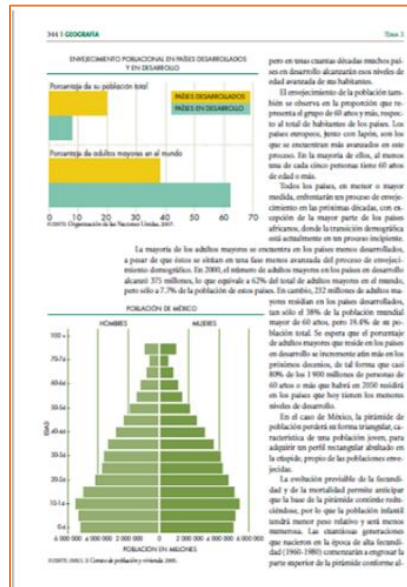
344 | GEOGRAFÍA                                                                                                    TEMA 3

ENVEJECIMIENTO POBLACIONAL EN PAÍSES DESARROLLADOS Y EN DESARROLLO

Porcentaje de su población total

PAÍSES DESARROLLADOS
PAÍSES EN DESARROLLO

Porcentaje de adultos mayores en el mundo

0  10  20  30  40  50  60  70

©2015. Organización de las Naciones Unidas, 2015.

La mayoría de los adultos mayores se encuentra en los países menos desarrollados, a pesar de que éstos se sitúan en una fase menos avanzada del proceso de envejecimiento demográfico. En 2000, el número de adultos mayores en los países en desarrollo alcanzó 371 millones, lo que equivale a 62% del total de adultos mayores en el mundo, pero sólo a 7.7% de la población de estos países.

POBLACIÓN DE MÉXICO

HOMBRES          MUJERES

100 +
70-74
60-64
50-54
40-44
30-34
20-24
10-14
0-4

EDAD

6 000 000  4 000 000  2 000 000  0  2 000 000  4 000 000  6 000 000

POBLACIÓN EN MILLONES

©2015. INEGI. II Conteo de población y vivienda 2005.

pero en unas cuantas décadas muchos países en desarrollo alcanzarán esos niveles de edad avanzada de sus habitantes.

El envejecimiento de la población también se observa en la proporción que representa el grupo de 60 años y más, respecto al total de habitantes de los países. Los países europeos, junto con Japón, son los que se encuentran más avanzados en este proceso. En la mayoría de ellos, al menos una de cada cinco personas tiene 60 años de edad o más.

Todos los países, en menor o mayor medida, enfrentarán un proceso de envejecimiento en las próximas décadas, con excepción de la mayor parte de los países africanos, donde la transición demográfica está actualmente en un proceso incipiente.

En contraste, 232 millones de adultos mayores residían en los países desarrollados, tan sólo el 38% de la población mundial mayor de 60 años, pero 19.4% de su población total. Se espera que el porcentaje de adultos mayores que reside en los países en desarrollo se incremente aún más en los próximos decenios, de tal forma que casi 80% de los 1 900 millones de personas de 60 años o más que habrá en 2050 residirá en los países que hoy tienen los menores niveles de desarrollo.

En el caso de México, la pirámide de población perderá su forma triangular, característica de una población joven, para adquirir un perfil rectangular abultado en la cúspide, propio de las poblaciones envejecidas.

La evolución previsible de la fecundidad y de la mortalidad permite anticipar que la base de la pirámide continúe reduciéndose, por lo que la población infantil tendrá menor peso relativo y será menos numerosa. Las cuantiosas generaciones que nacieron en la época de alta fecundidad (1960-1980) comenzarán a engrosar la parte superior de la pirámide conforme al-